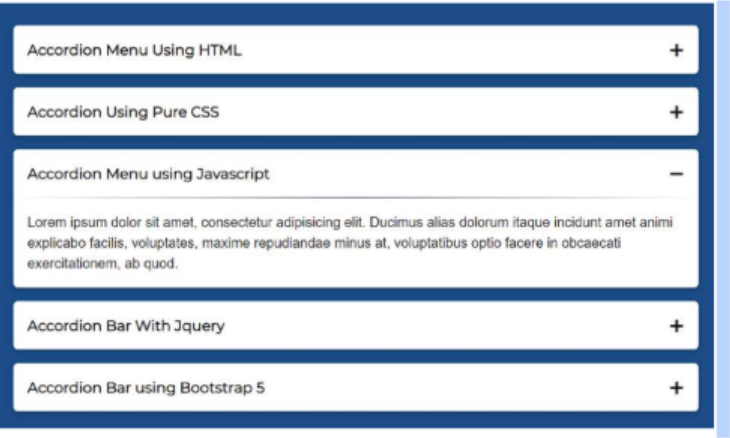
Accordion Menu Using HTML +

Accordion Using Pure CSS +

Accordion Menu using Javascript −

Lorem ipsum dolor sit amet, consectetur adipisicing elit. Ducimus alias dolorum itaque incidunt amet animi explicabo facilis, voluptates, maxime repudiandae minus at, voluptatibus optio facere in obcaecati exercitationem, ab quod.

Accordion Bar With Jquery +

Accordion Bar using Bootstrap 5 +